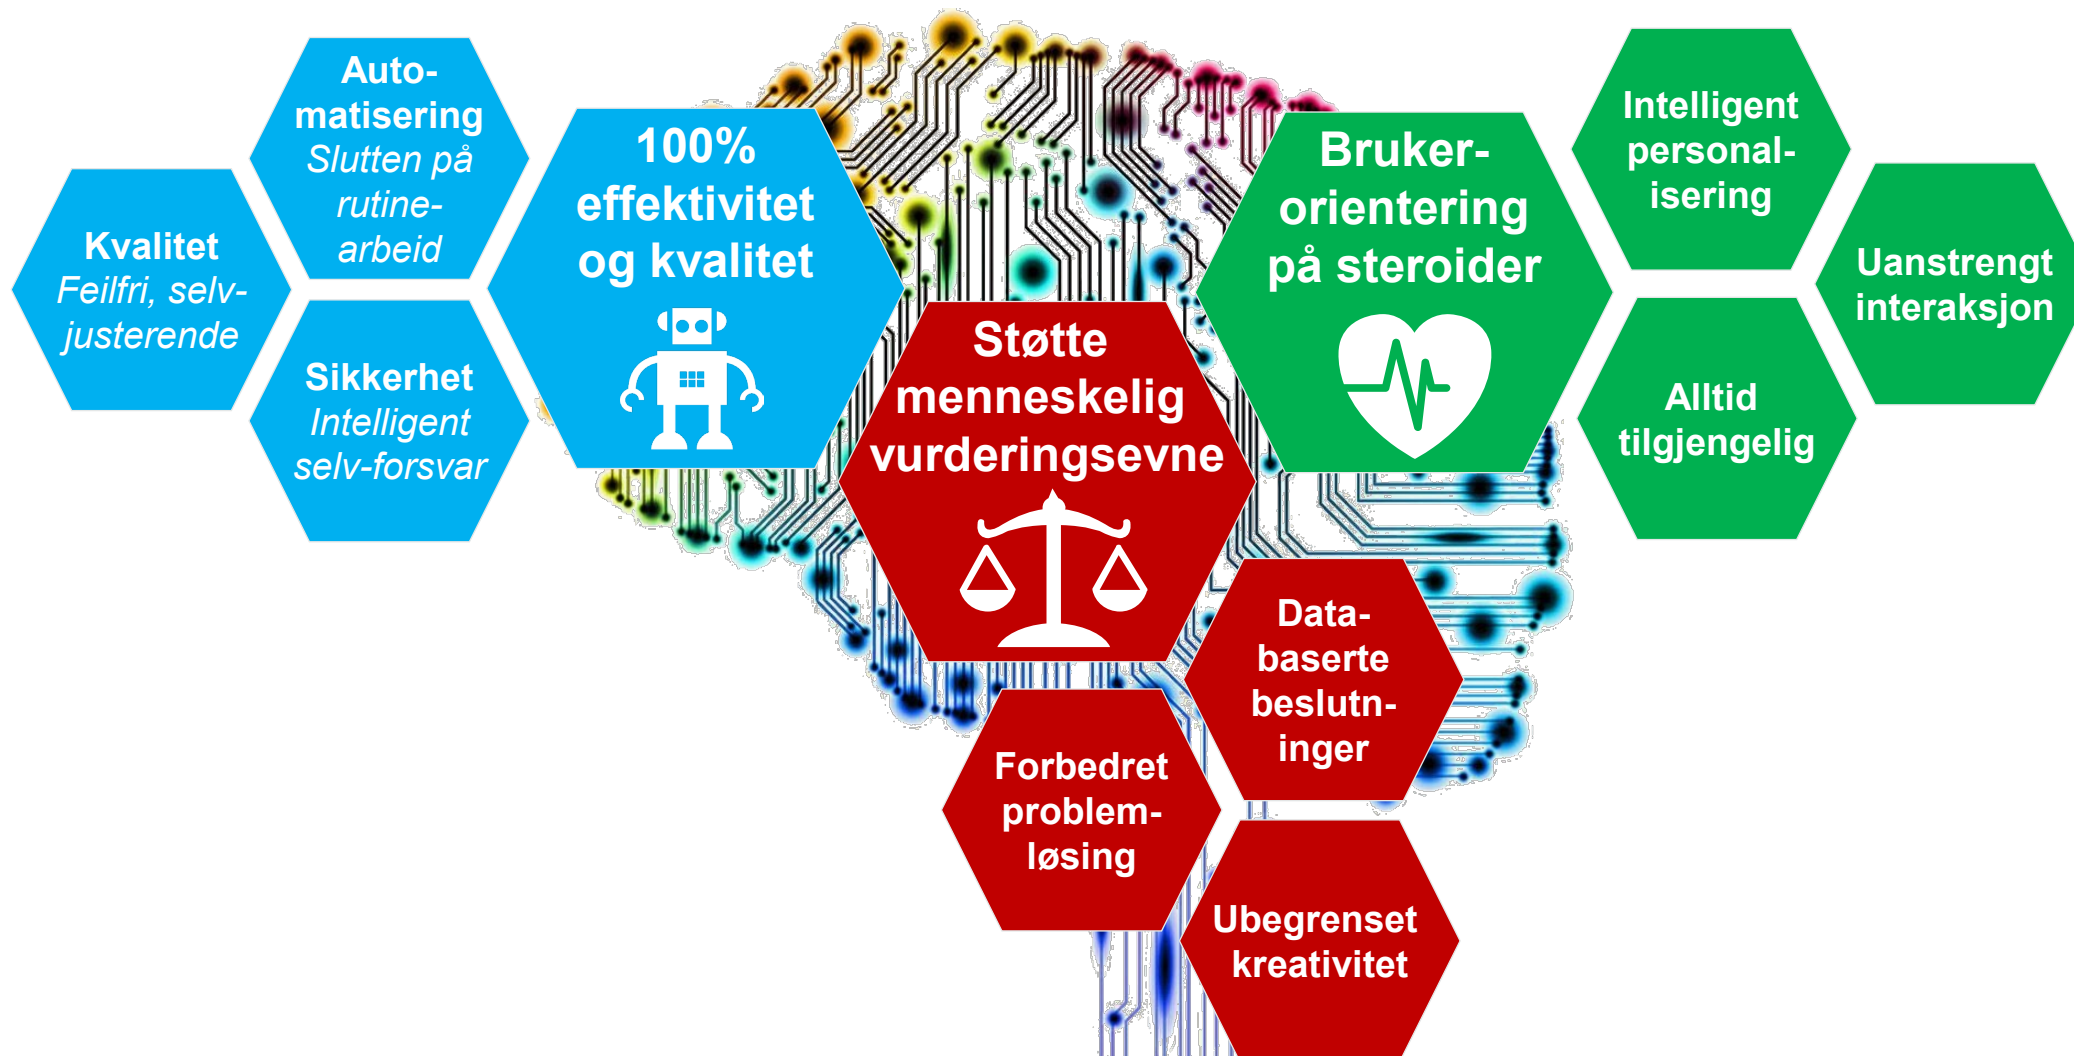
Kvalitet
Feilfri, selv-justerende

Auto-matisering
Slutten på rutine-arbeid

Sikkerhet
Intelligent selv-forsvar

100% effektivitet og kvalitet

Støtte menneskelig vurderingsevne

Bruker-orientering på steroider

Intelligent personal-isering

Uanstrengt interaksjon

Alltid tilgjengelig

Data-baserte beslutn-inger

Forbedret problem-løsing

Ubegrenset kreativitet